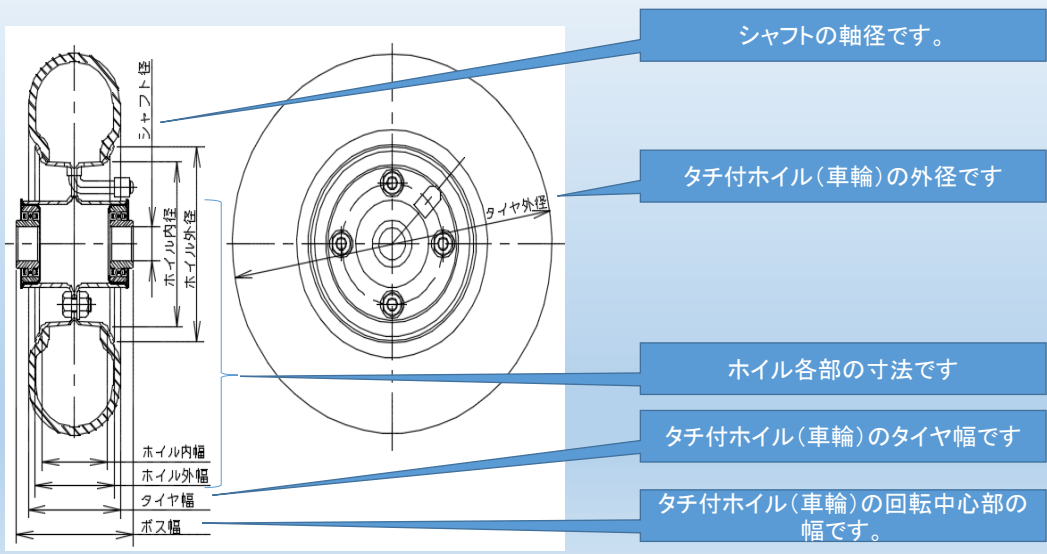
シャフト径

ホイル内径

ホイル外径

タイヤ外径

ホイル内幅

ホイル外幅

タイヤ幅

ボス幅

シャフトの軸径です。

タチ付ホイル（車輪）の外径です

ホイル各部の寸法です

タチ付ホイル（車輪）のタイヤ幅です

タチ付ホイル（車輪）の回転中心部の幅です。